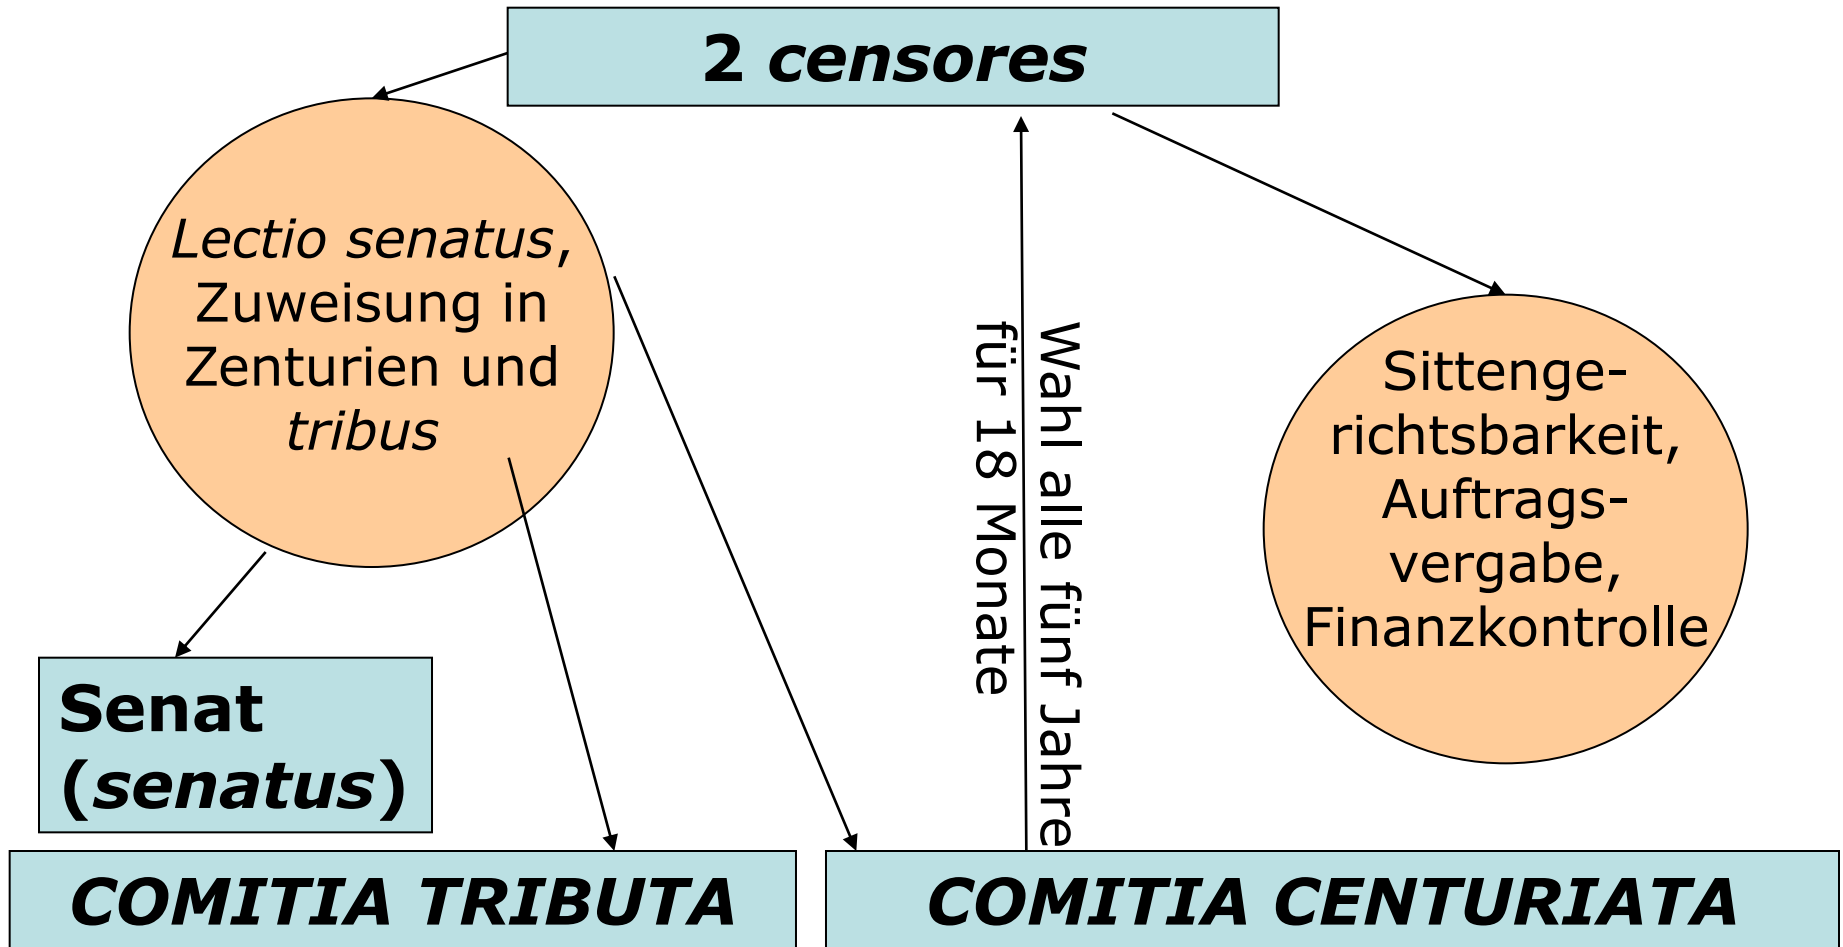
2 censores

Lectio senatus, Zuweisung in Zenturien und tribus

Wahl alle fünf Jahre für 18 Monate

Sittengerichtsbarkeit, Auftragsvergabe, Finanzkontrolle

Senat (senatus)

COMITIA TRIBUTA

COMITIA CENTURIATA